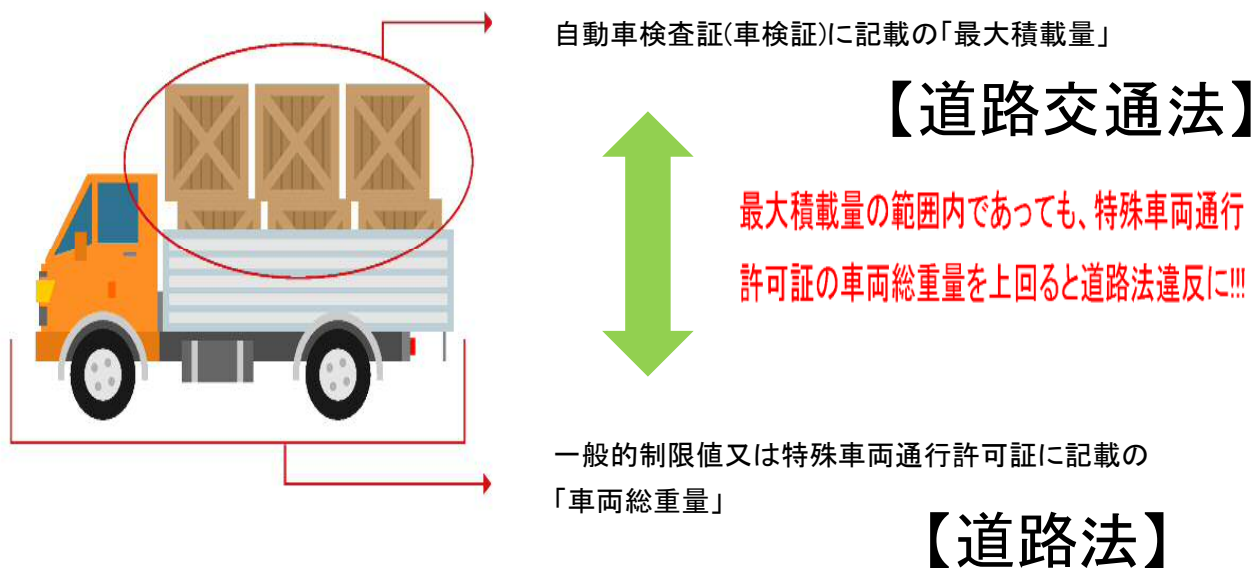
自動車検査証(車検証)に記載の「最大積載量」

【道路交通法】

最大積載量の範囲内であっても、特殊車両通行許可証の車両総重量を上回ると道路法違反に!!!

一般的制限値又は特殊車両通行許可証に記載の「車両総重量」

【道路法】